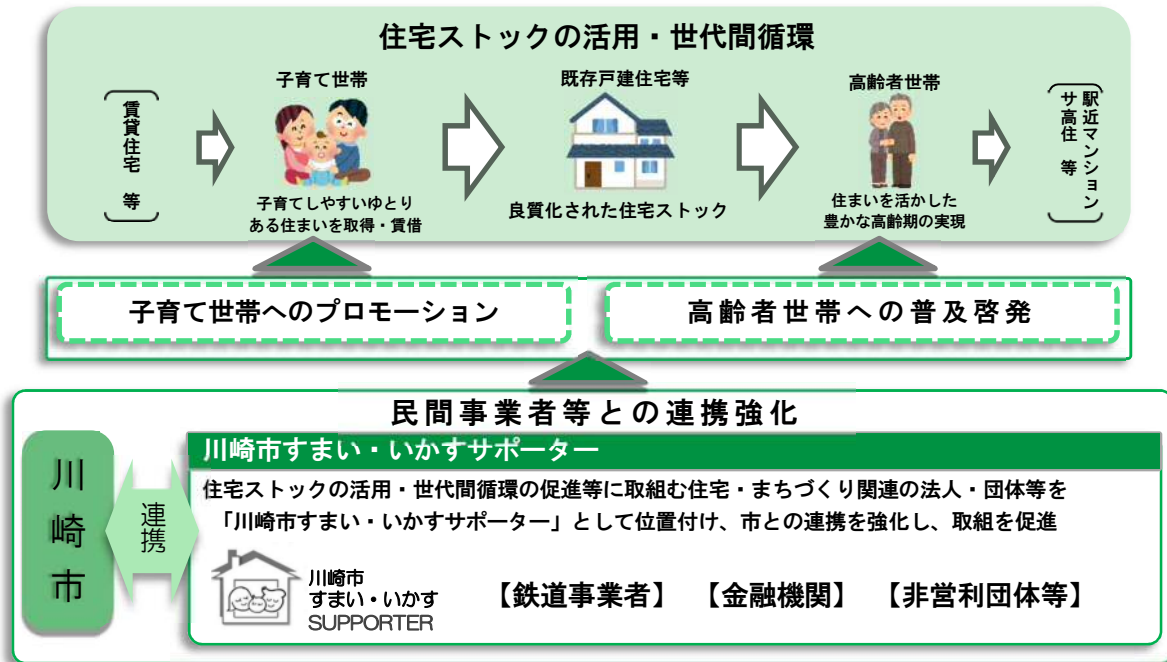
住宅ストックの活用・世代間循環

賃貸住宅 等

子育て世帯
子育てしやすいゆとりある住まいを取得・賃借

既存戸建住宅等
良質化された住宅ストック

高齢者世帯
住まいを活かした豊かな高齢期の実現

駅近マンション サ高住 等

子育て世帯へのプロモーション

高齢者世帯への普及啓発

民間事業者等との連携強化

川崎市

連携

川崎市すまい・いかすサポーター
住宅ストックの活用・世代間循環の促進等に取組む住宅・まちづくり関連の法人・団体等を「川崎市すまい・いかすサポーター」として位置付け、市との連携を強化し、取組を促進

川崎市
すまい・いかす
SUPPORTER

【鉄道事業者】 【金融機関】 【非営利団体等】